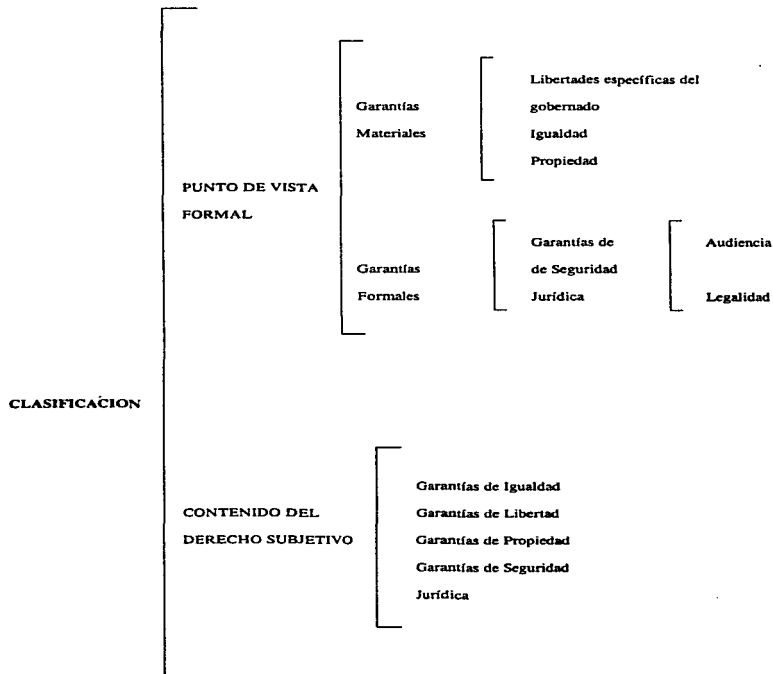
CLASIFICACION

PUNTO DE VISTA FORMAL

Garantías Materiales

Libertades específicas del gobernado
Igualdad
Propiedad

Garantías Formales

Garantías de de Seguridad Jurídica

Audiencia

Legalidad

CONTENIDO DEL DERECHO SUBJETIVO

Garantías de Igualdad
Garantías de Libertad
Garantías de Propiedad
Garantías de Seguridad Jurídica